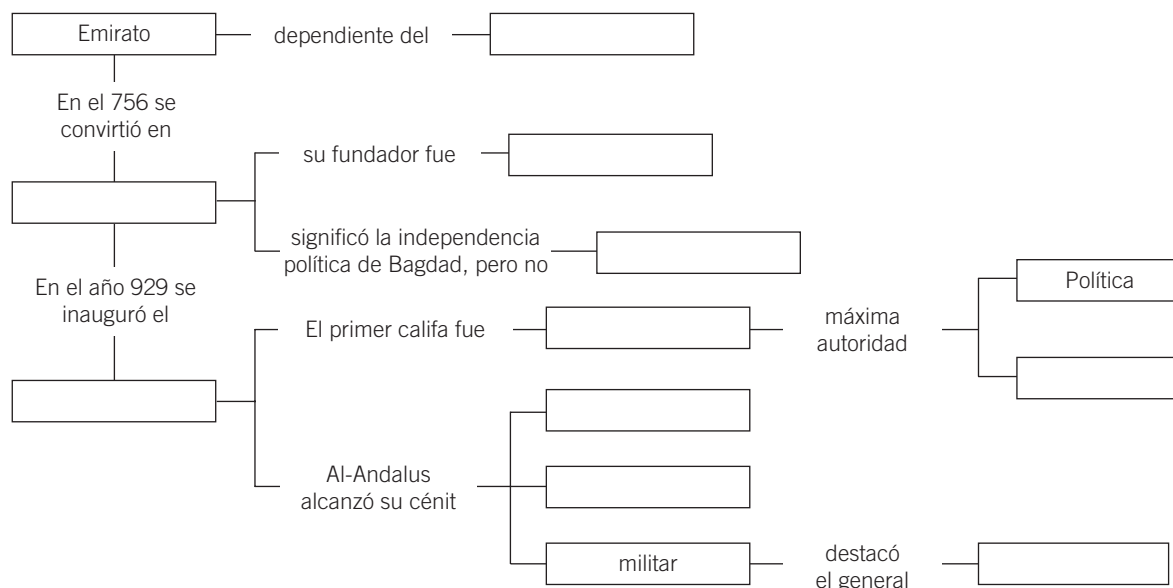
Emirato

dependiente del

En el 756 se convirtió en

su fundador fue

significó la independencia política de Bagdad, pero no

En el año 929 se inauguró el

El primer califa fue

máxima autoridad

Política

Al-Andalus alcanzó su cénit

militar

destacó el general